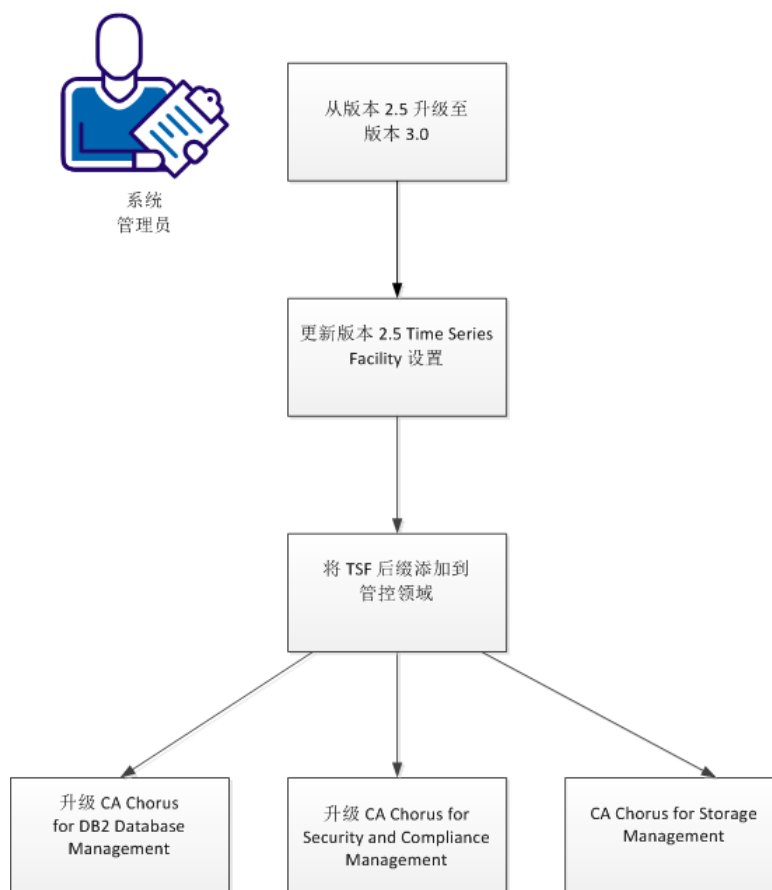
系统
管理员

从版本 2.5 升级至版本 3.0

更新版本 2.5 Time Series Facility 设置

将 TSF 后缀添加到管控领域

升级 CA Chorus for DB2 Database Management

升级 CA Chorus for Security and Compliance Management

CA Chorus for Storage Management